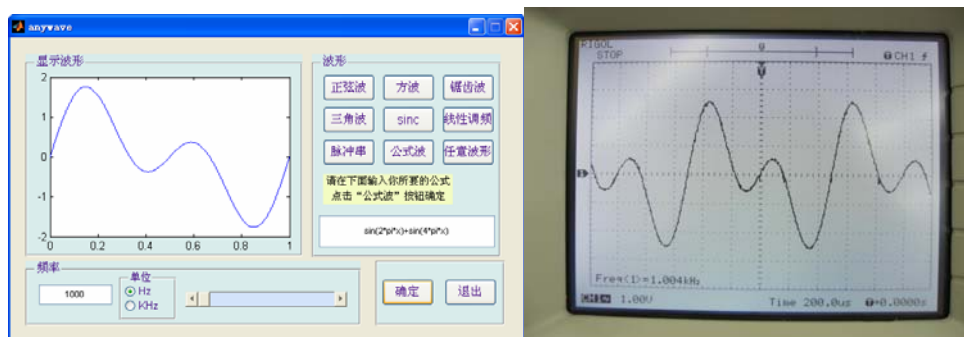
anywave

显示波形

2
1
0
-1
-2
0 0.2 0.4 0.6 0.8 1

波形

正弦波 方波 锯齿波
三角波 sinc 线性调频
脉冲串 公式波 任意波形

请在下面输入你所要的公式
点击"公式波"按钮确定

sin(2*pi*x)+sin(4*pi*x)

频率
单位
1000
Hz
KHz

确定 退出

RIGOL
STOP
CH1
Freq(1)=1.004kHz
CH1 1.00V
Time 200.0us
+0.0000s